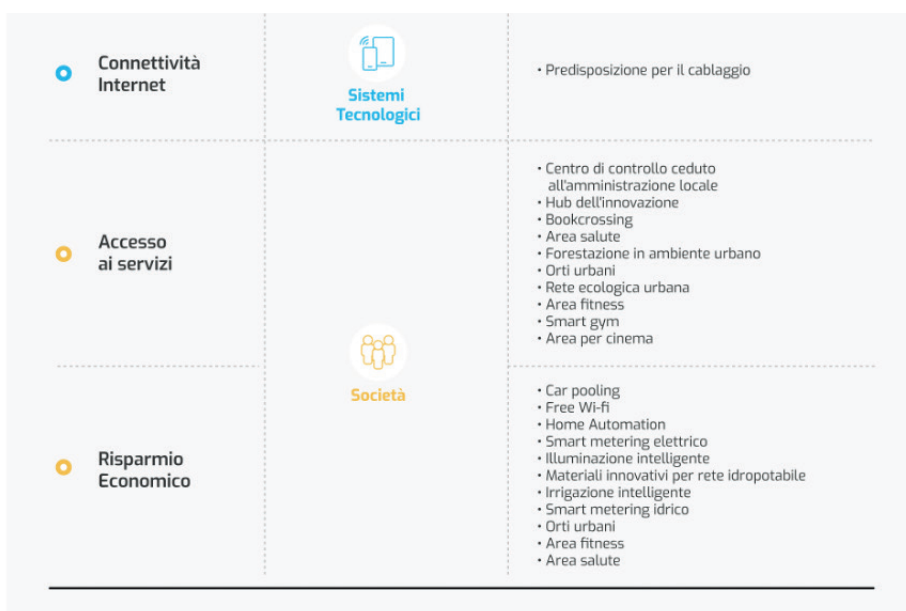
Connettività Internet

Sistemi Tecnologici

• Predisposizione per il cablaggio

Accesso ai servizi

• Centro di controllo ceduto all'amministrazione locale
• Hub dell'innovazione
• Bookcrossing
• Area salute
• Forestazione in ambiente urbano
• Orti urbani
• Rete ecologica urbana
• Area fitness
• Smart gym
• Area per cinema

Società

Risparmio Economico

• Car pooling
• Free Wi-fi
• Home Automation
• Smart metering elettrico
• Illuminazione intelligente
• Materiali innovativi per rete idropotabile
• Irrigazione intelligente
• Smart metering idrico
• Orti urbani
• Area fitness
• Area salute